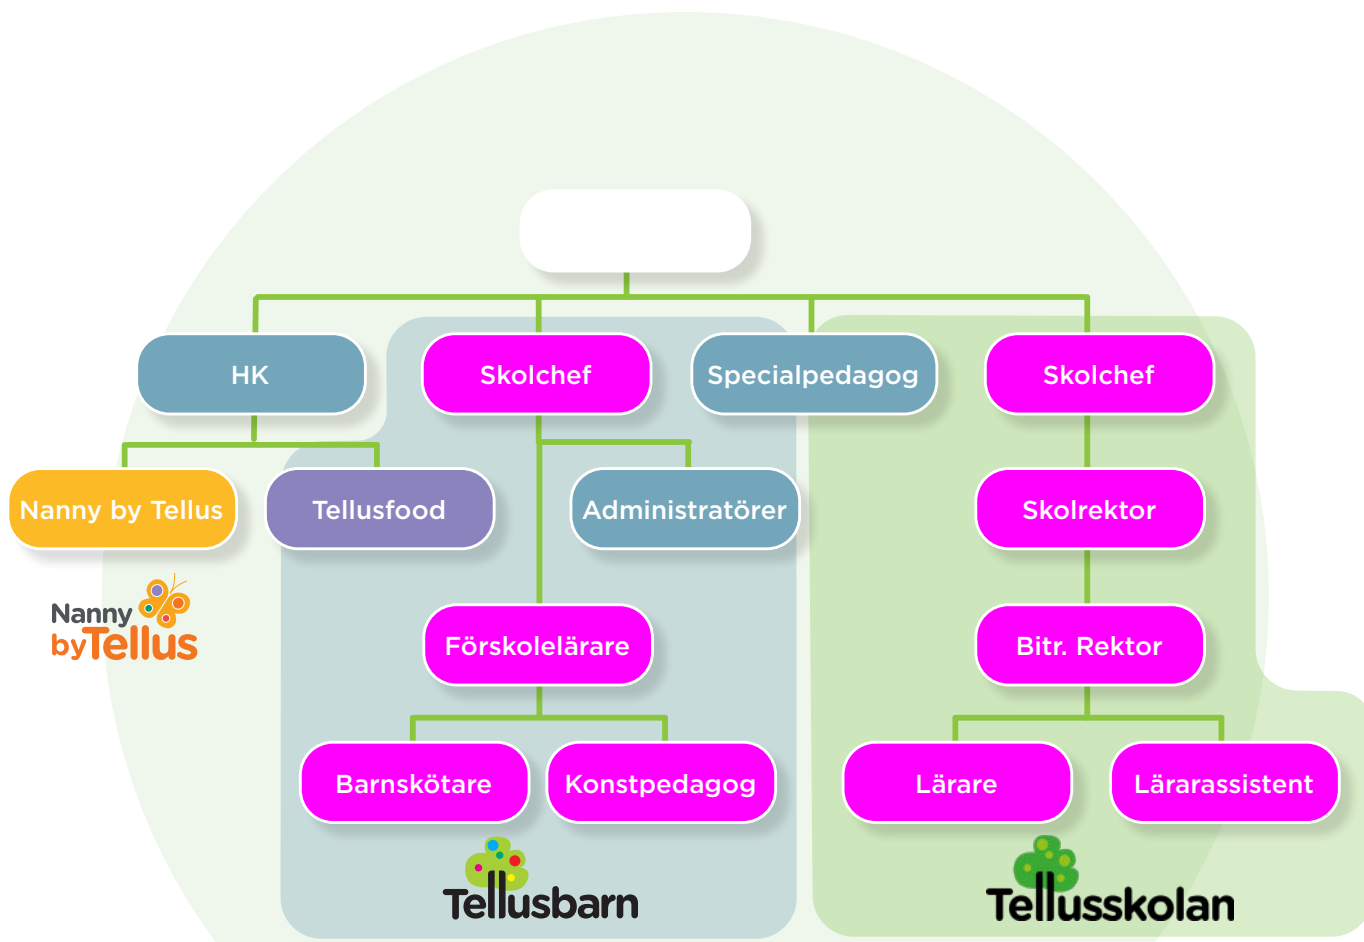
HK

Skolchef

Specialpedagog

Skolchef

Nanny by Tellus

Tellusfood

Administratörer

Skolrektor

Nanny by Tellus

Förskolelärare

Bitr. Rektor

Barnskötare

Konstpedagog

Lärare

Lärarassistent

Tellusbarn

Tellusskolan